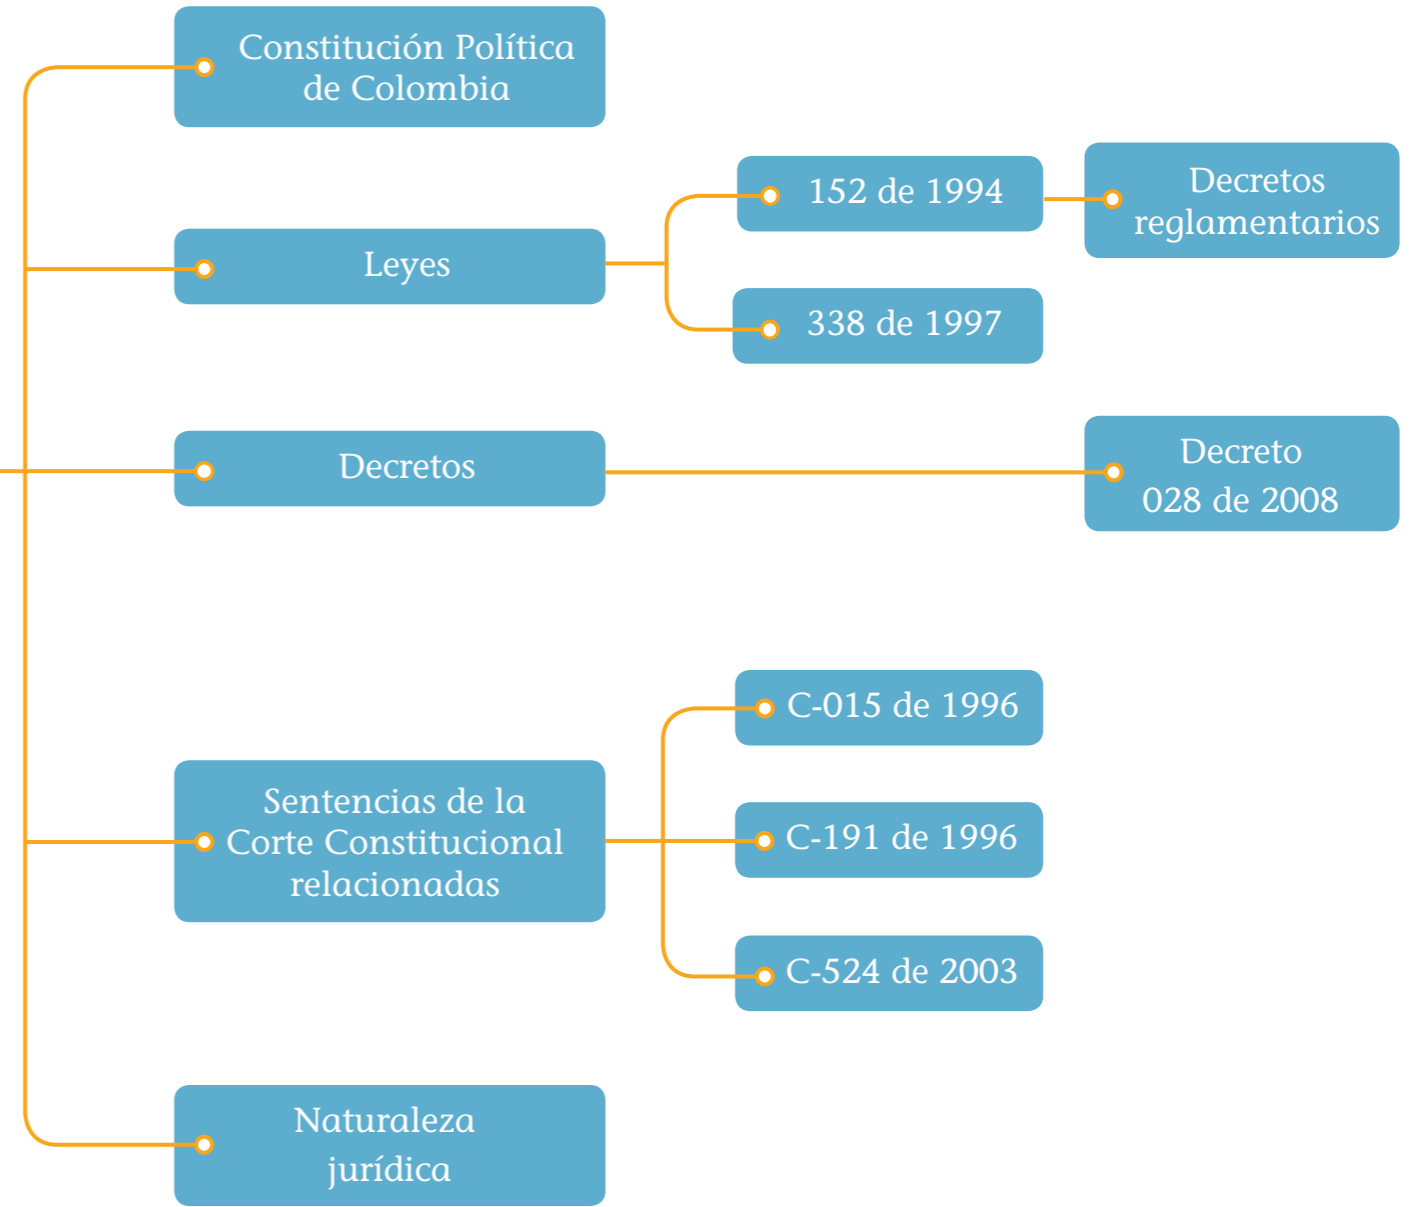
Constitución Política de Colombia

Leyes

152 de 1994

Decretos reglamentarios

338 de 1997

Decretos

Decreto 028 de 2008

Sentencias de la Corte Constitucional relacionadas

C-015 de 1996

C-191 de 1996

C-524 de 2003

Naturaleza jurídica